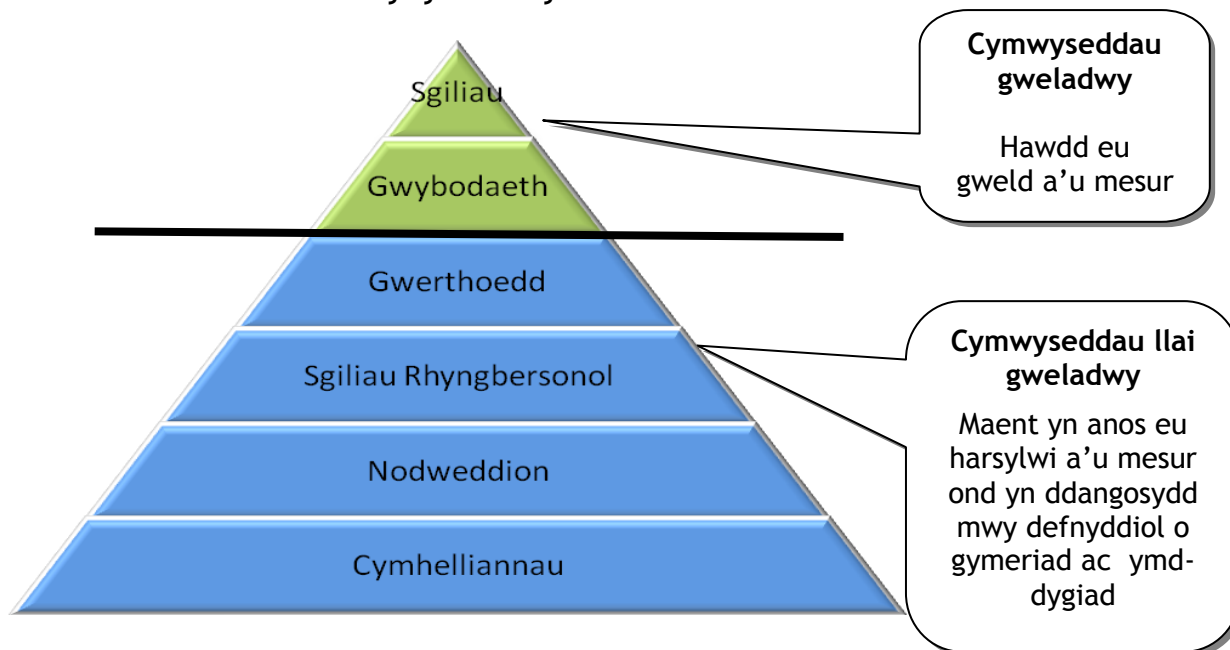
Sgiliau

Gwybodaeth

Gwerthoedd

Sgiliau Rhyngbersonol

Nodweddion

Cymhelliannau

**Cymwyseddau gweladwy**

Hawdd eu gweld a'u mesur

**Cymwyseddau llai gweladwy**

Maent yn anos eu harsylwi a'u mesur ond yn ddangosydd mwy defnyddiol o gymeriad ac ymddygiad